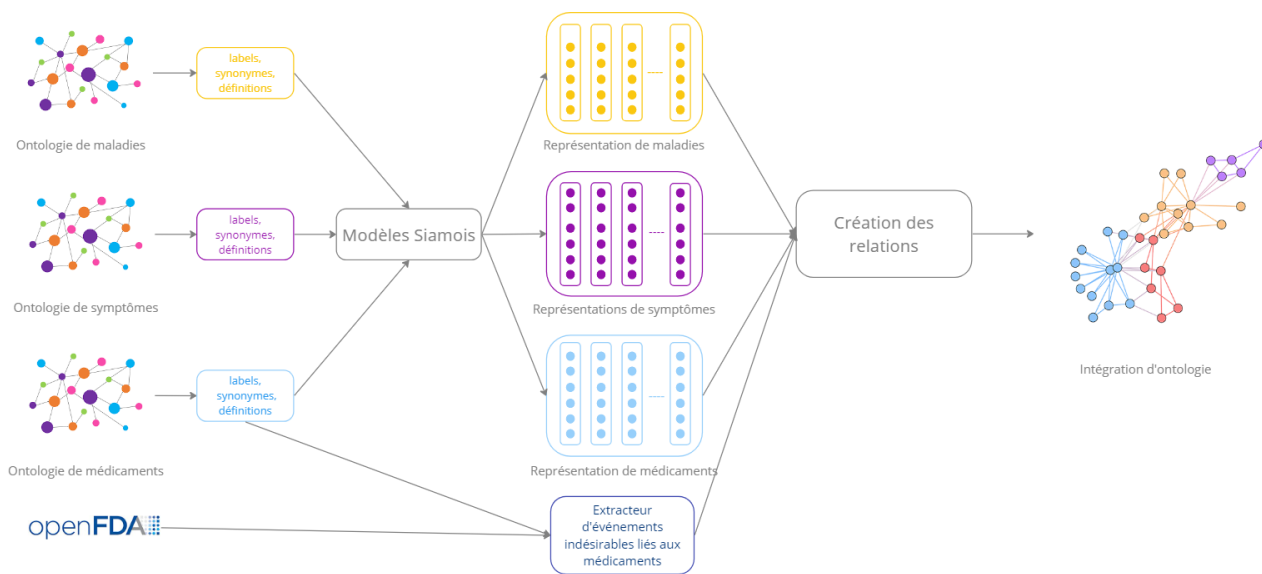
labels, synonymes, définitions

Ontologie de maladies

labels, synonymes, définitions

Modèles Siamois

Ontologie de symptômes

labels, synonymes, définitions

Ontologie de médicaments

openFDA

Représentation de maladies

Représentations de symptômes

Représentation de médicaments

Extracteur d'événements indésirables liés aux médicaments

Création des relations

Intégration d'ontologie